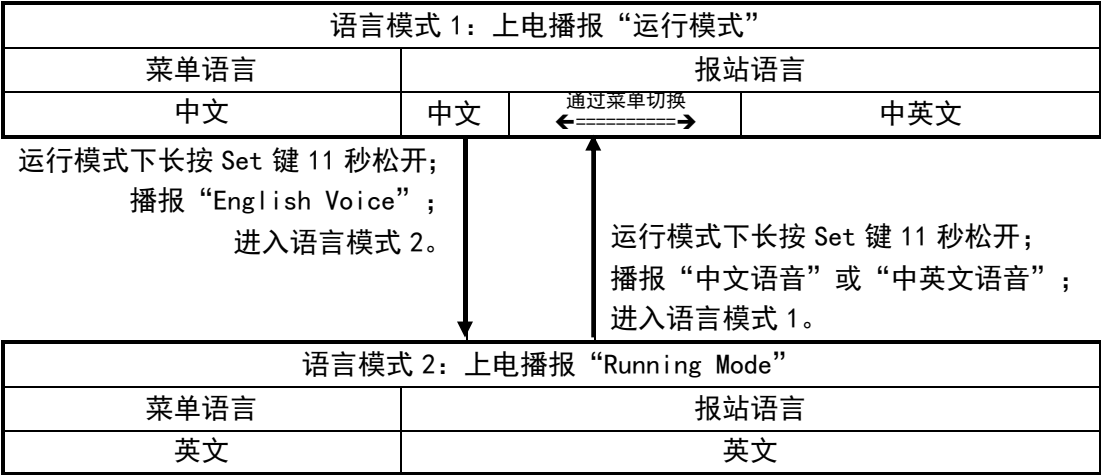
| 语言模式 1：上电播报“运行模式” | | | |
|---|---|---|---|
| 菜单语言 | 报站语言 | | |
| 中文 | 中文 | 通过菜单切换 ←==========→ | 中英文 |

运行模式下长按 Set 键 11 秒松开；
播报“English Voice”；
进入语言模式 2。

运行模式下长按 Set 键 11 秒松开；
播报“中文语音”或“中英文语音”；
进入语言模式 1。

| 语言模式 2：上电播报“Running Mode” | |
|---|---|
| 菜单语言 | 报站语言 |
| 英文 | 英文 |